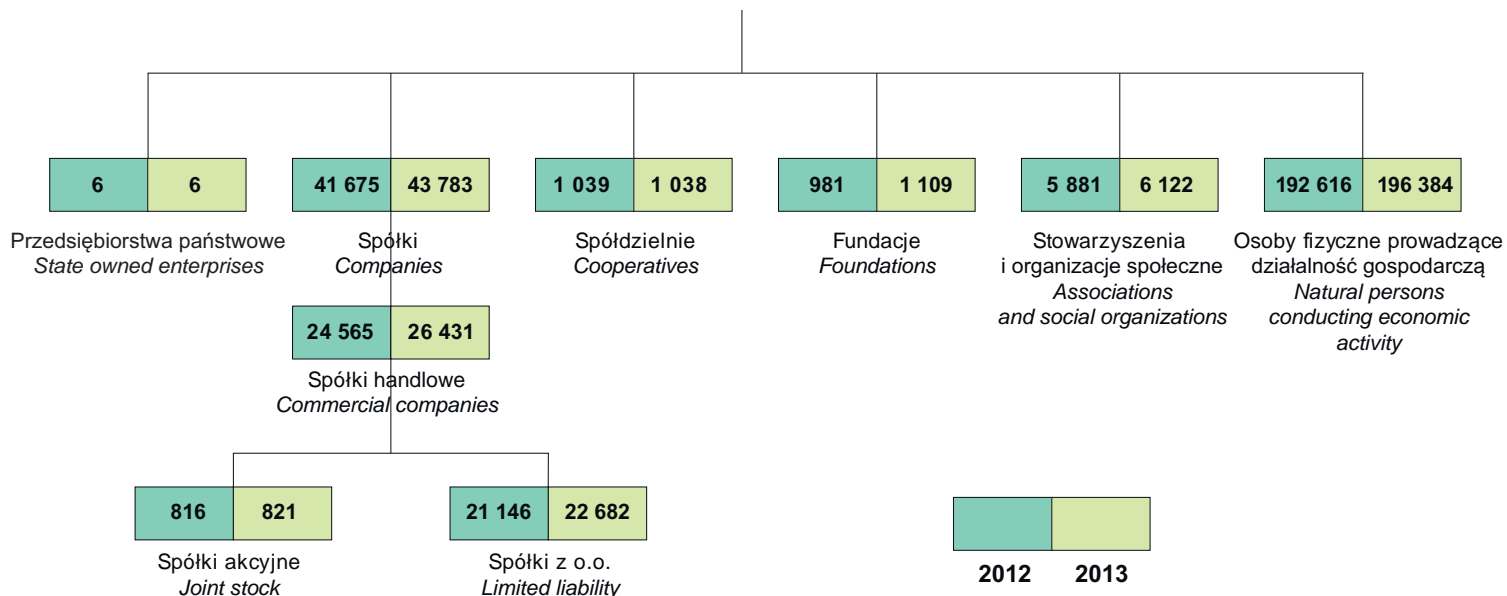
6 | 6

Przedsiębiorstwa państwowe
*State owned enterprises*

41 675 | 43 783

Spółki
*Companies*

24 565 | 26 431

Spółki handlowe
*Commercial companies*

816 | 821

Spółki akcyjne
*Joint stock*

21 146 | 22 682

Spółki z o.o.
*Limited liability*

1 039 | 1 038

Spółdzielnie
*Cooperatives*

981 | 1 109

Fundacje
*Foundations*

5 881 | 6 122

Stowarzyszenia i organizacje społeczne
*Associations and social organizations*

192 616 | 196 384

Osoby fizyczne prowadzące działalność gospodarczą
*Natural persons conducting economic activity*

2012 2013